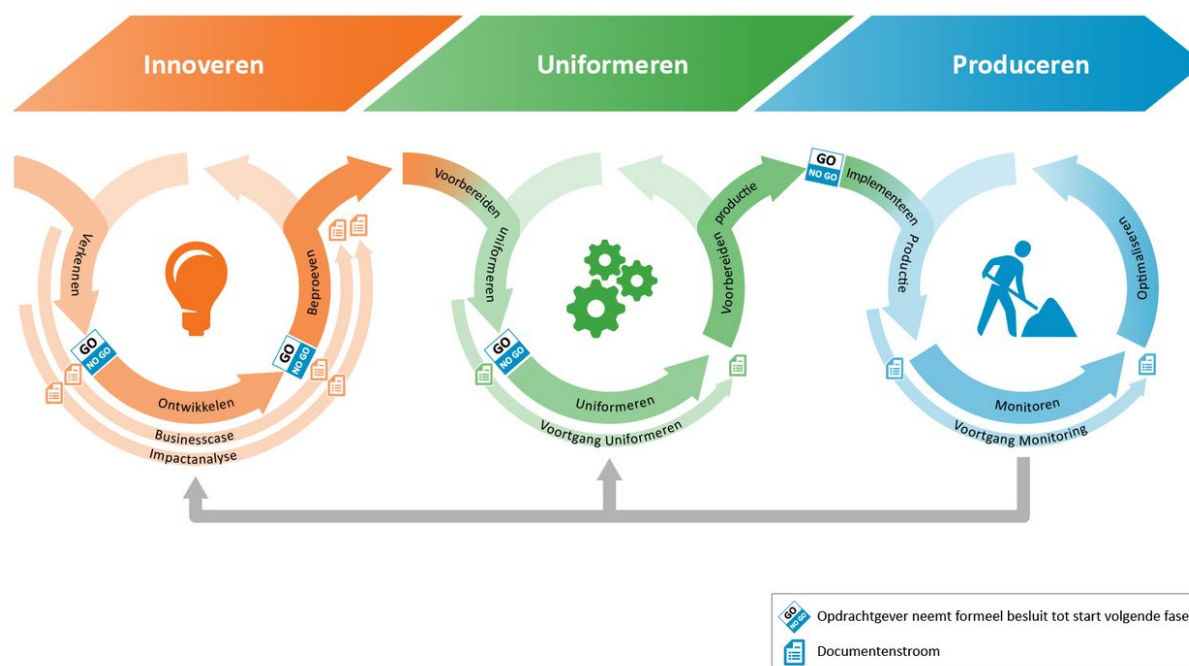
Innoveren

Uniformeren

Produceren

Verkennen

GO NO GO

Ontwikkelen

GO NO GO

Beproeven

Businesscase

Impactanalyse

Voorbereiden uniformeren

GO NO GO

Uniformeren

Voortgang Uniformeren

Voorbereiden productie

GO NO GO

Implementeren Productie

Optimaliseren

Monitoren

Voortgang Monitoring

GO NO GO Opdrachtgever neemt formeel besluit tot start volgende fase

Documentenstroom